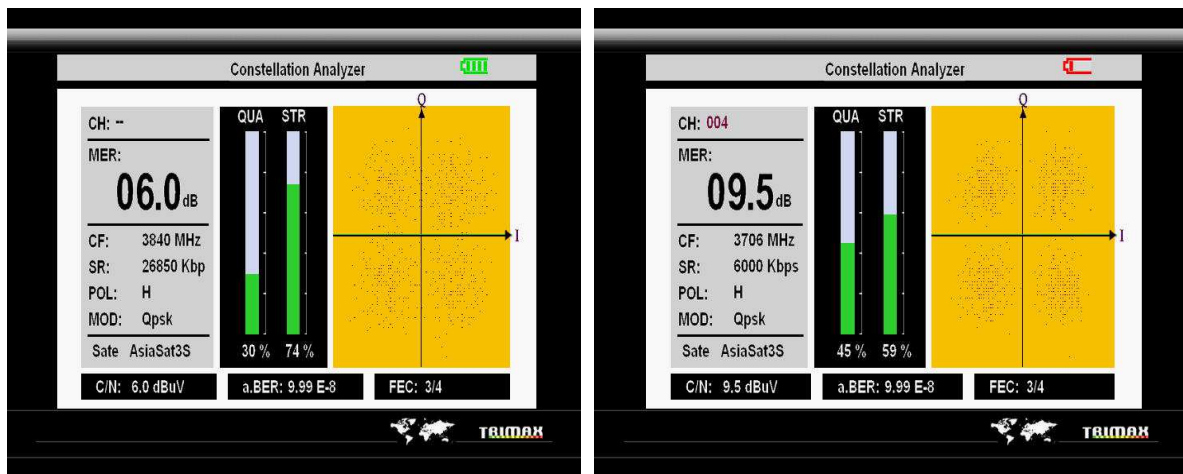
Constellation Analyzer

CH: --

MER:

06.0dB

CF: 3840 MHz
SR: 26850 Kbp
POL: H
MOD: Qpsk

Sate AsiaSat3S

QUA STR

30 % 74 %

Q

I

C/N: 6.0 dBuV

a.BER: 9.99 E-8

FEC: 3/4

TRIMAX

Constellation Analyzer

CH: 004

MER:

09.5dB

CF: 3706 MHz
SR: 6000 Kbps
POL: H
MOD: Qpsk

Sate AsiaSat3S

QUA STR

45 % 59 %

Q

I

C/N: 9.5 dBuV

a.BER: 9.99 E-8

FEC: 3/4

TRIMAX